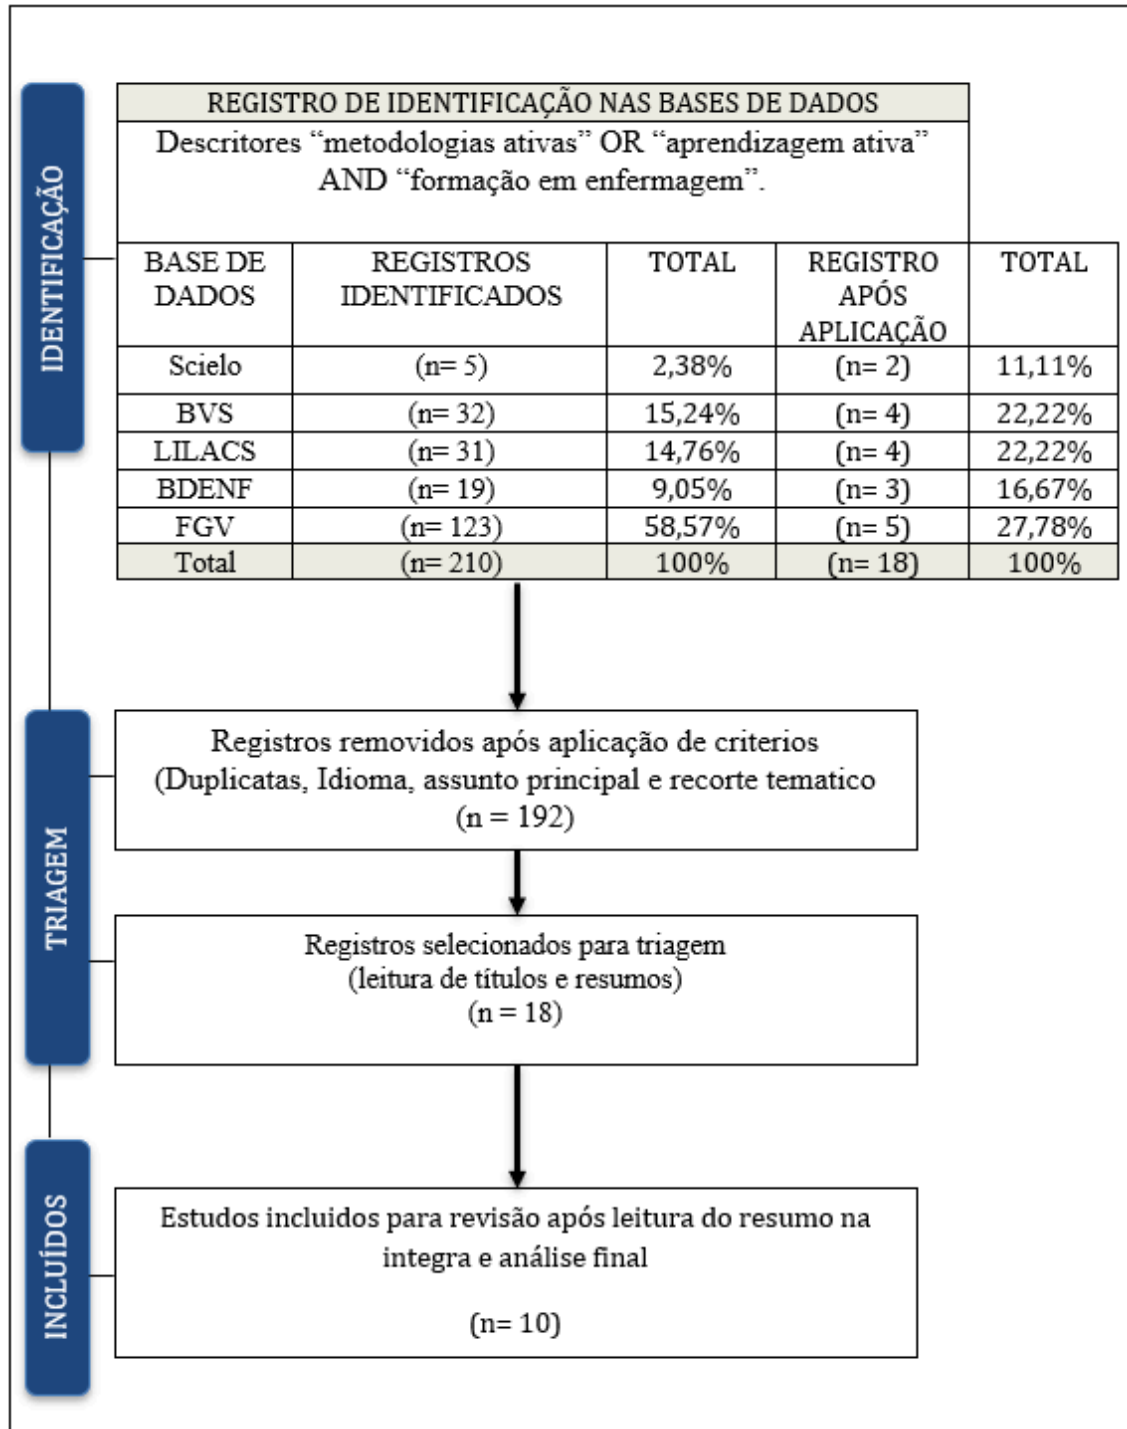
IDENTIFICAÇÃO

REGISTRO DE IDENTIFICAÇÃO NAS BASES DE DADOS

Descritores "metodologias ativas" OR "aprendizagem ativa" AND "formação em enfermagem".

| BASE DE DADOS | REGISTROS IDENTIFICADOS | TOTAL | REGISTRO APÓS APLICAÇÃO | TOTAL |
|---|---|---|---|---|
| Scielo | (n= 5) | 2,38% | (n= 2) | 11,11% |
| BVS | (n= 32) | 15,24% | (n= 4) | 22,22% |
| LILACS | (n= 31) | 14,76% | (n= 4) | 22,22% |
| BDENF | (n= 19) | 9,05% | (n= 3) | 16,67% |
| FGV | (n= 123) | 58,57% | (n= 5) | 27,78% |
| Total | (n= 210) | 100% | (n= 18) | 100% |

TRIAGEM

Registros removidos após aplicação de criterios (Duplicatas, Idioma, assunto principal e recorte tematico (n = 192)

Registros selecionados para triagem (leitura de títulos e resumos) (n = 18)

INCLUÍDOS

Estudos incluidos para revisão após leitura do resumo na integra e análise final

(n= 10)